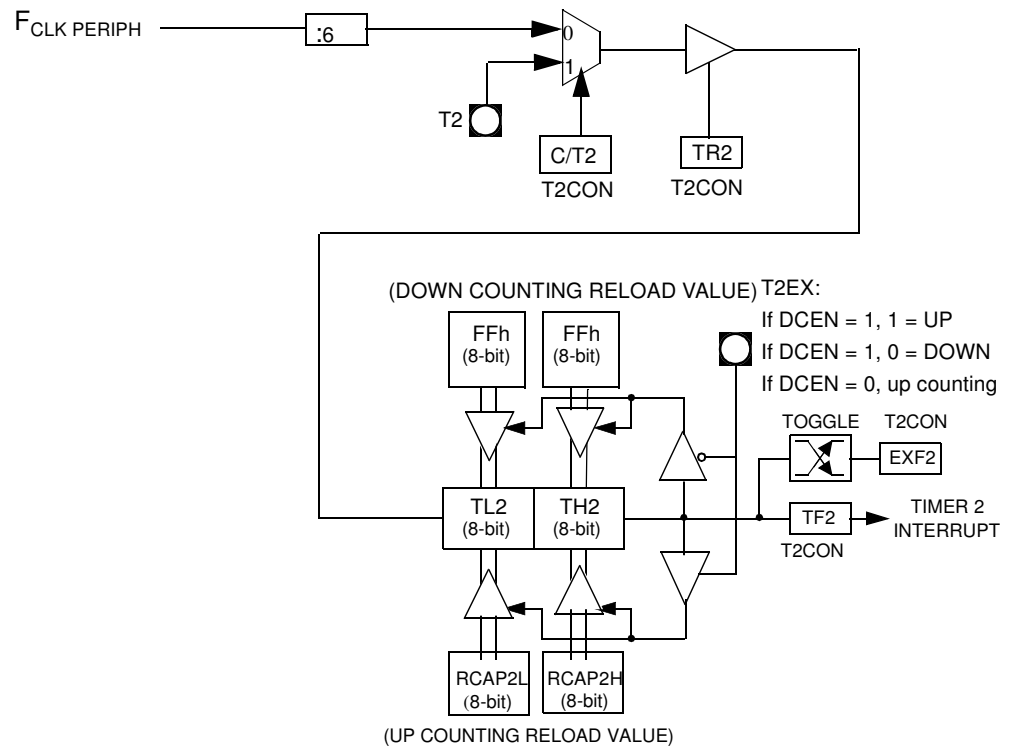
$F_{CLK\ PERIPH}$

:6

0

1

T2

C/T2

T2CON

TR2

T2CON

(DOWN COUNTING RELOAD VALUE)

T2EX:

If DCEN = 1, 1 = UP

If DCEN = 1, 0 = DOWN

If DCEN = 0, up counting

FFh
(8-bit)

FFh
(8-bit)

TOGGLE

T2CON

EXF2

TL2
(8-bit)

TH2
(8-bit)

TF2

TIMER 2
INTERRUPT

T2CON

RCAP2L
(8-bit)

RCAP2H
(8-bit)

(UP COUNTING RELOAD VALUE)